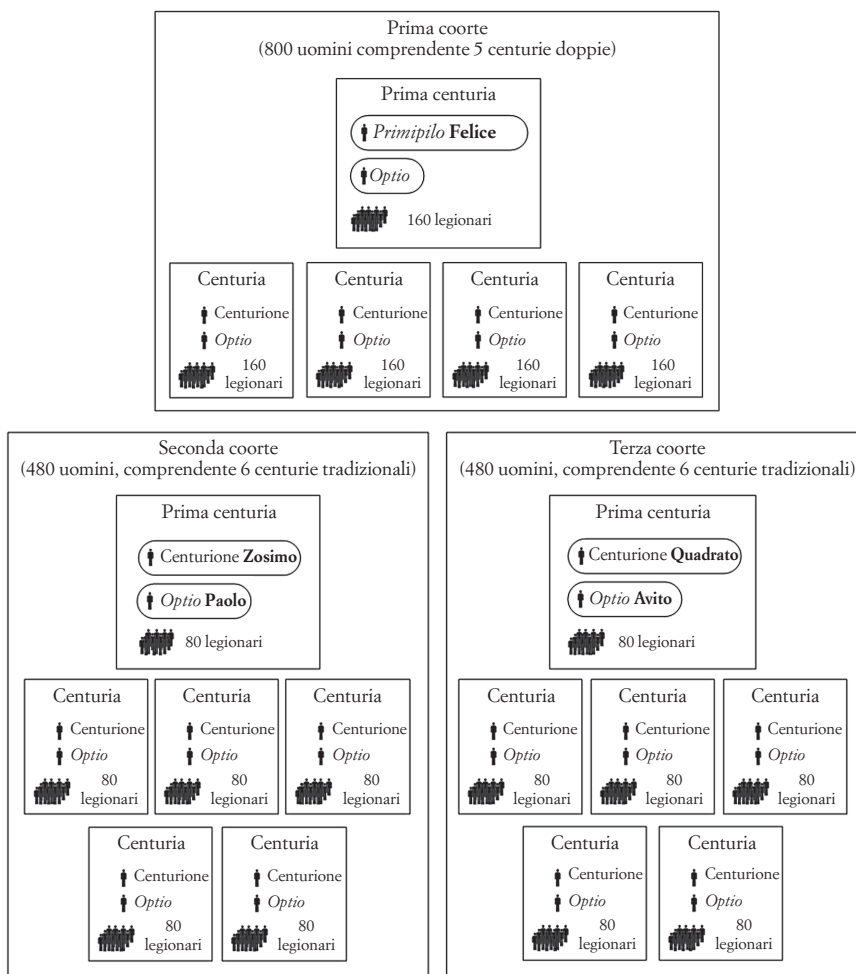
Prima coorte
(800 uomini comprendente 5 centurie doppie)

Prima centuria
*Primipilo* **Felice**
*Optio*
160 legionari

Centuria
Centurione
*Optio*
160 legionari

Centuria
Centurione
*Optio*
160 legionari

Centuria
Centurione
*Optio*
160 legionari

Centuria
Centurione
*Optio*
160 legionari

Seconda coorte
(480 uomini, comprendente 6 centurie tradizionali)

Prima centuria
Centurione **Zosimo**
*Optio* **Paolo**
80 legionari

Centuria
Centurione
*Optio*
80 legionari

Centuria
Centurione
*Optio*
80 legionari

Centuria
Centurione
*Optio*
80 legionari

Centuria
Centurione
*Optio*
80 legionari

Centuria
Centurione
*Optio*
80 legionari

Terza coorte
(480 uomini, comprendente 6 centurie tradizionali)

Prima centuria
Centurione **Quadrato**
*Optio* **Avito**
80 legionari

Centuria
Centurione
*Optio*
80 legionari

Centuria
Centurione
*Optio*
80 legionari

Centuria
Centurione
*Optio*
80 legionari

Centuria
Centurione
*Optio*
80 legionari

Centuria
Centurione
*Optio*
80 legionari